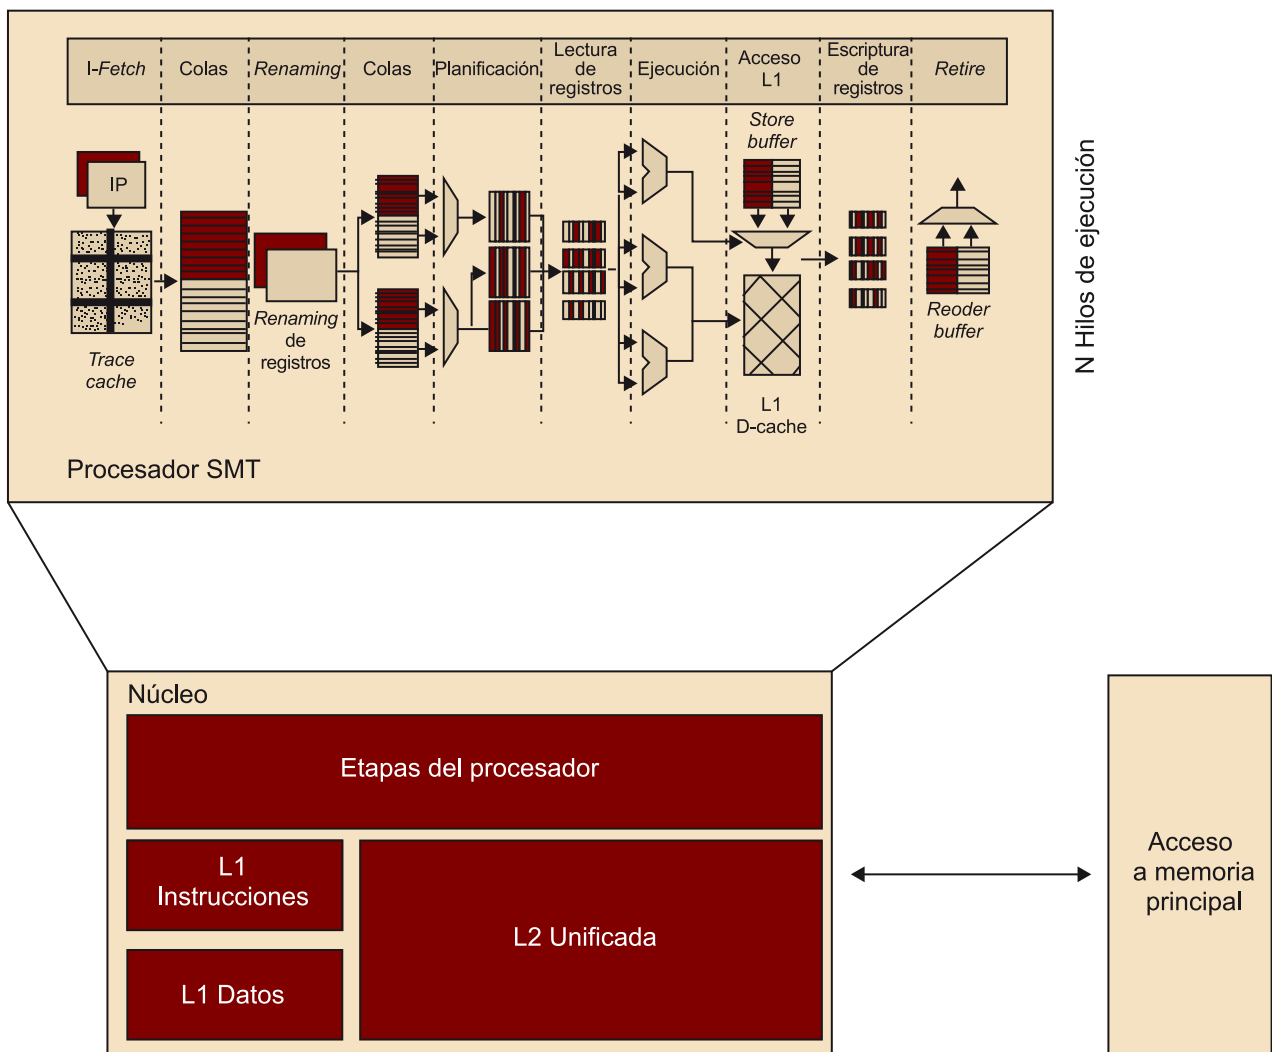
| I-Fetch | Colas | Renaming | Colas | Planificación | Lectura de registros | Ejecución | Acceso L1 | Escritura de registros | Retire |
|---|---|---|---|---|---|---|---|---|---|

IP

Trace cache

Renaming de registros

Store buffer

L1 D-cache

Reoder buffer

N Hilos de ejecución

Procesador SMT

Núcleo

Etapas del procesador

L1 Instrucciones

L1 Datos

L2 Unificada

Acceso a memoria principal